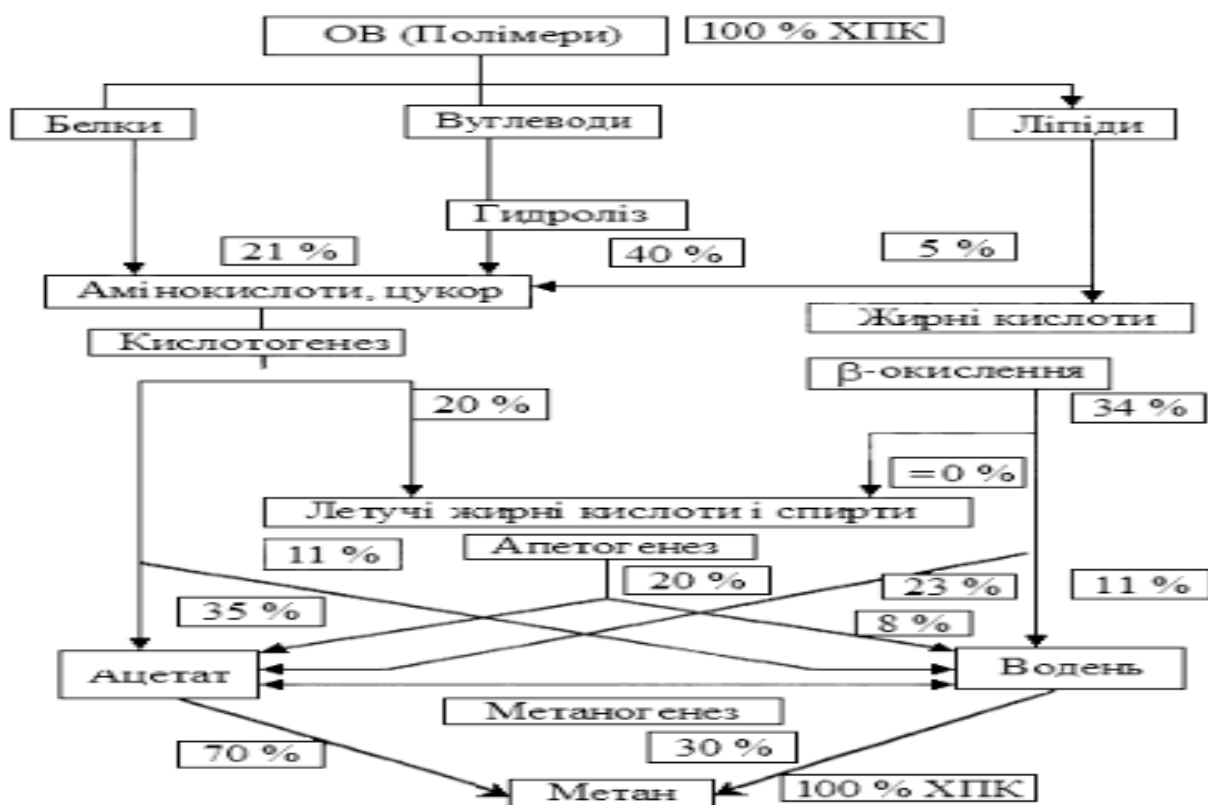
ОВ (Полімери)
100 % ХПК
Белки
Вутлеводи
Ліпіди
Гидроліз
21 %
40 %
5 %
Амінокислоти, цукор
Жирні кислоти
Кислотогенез
β-окислення
20 %
34 %
=0 %
Летучі жирні кислоти і спирти
11 %
Апетогенез
20 %
23 %
11 %
35 %
8 %
Ацетат
Водень
Метаногенез
70 %
30 %
Метан
100 % ХПК